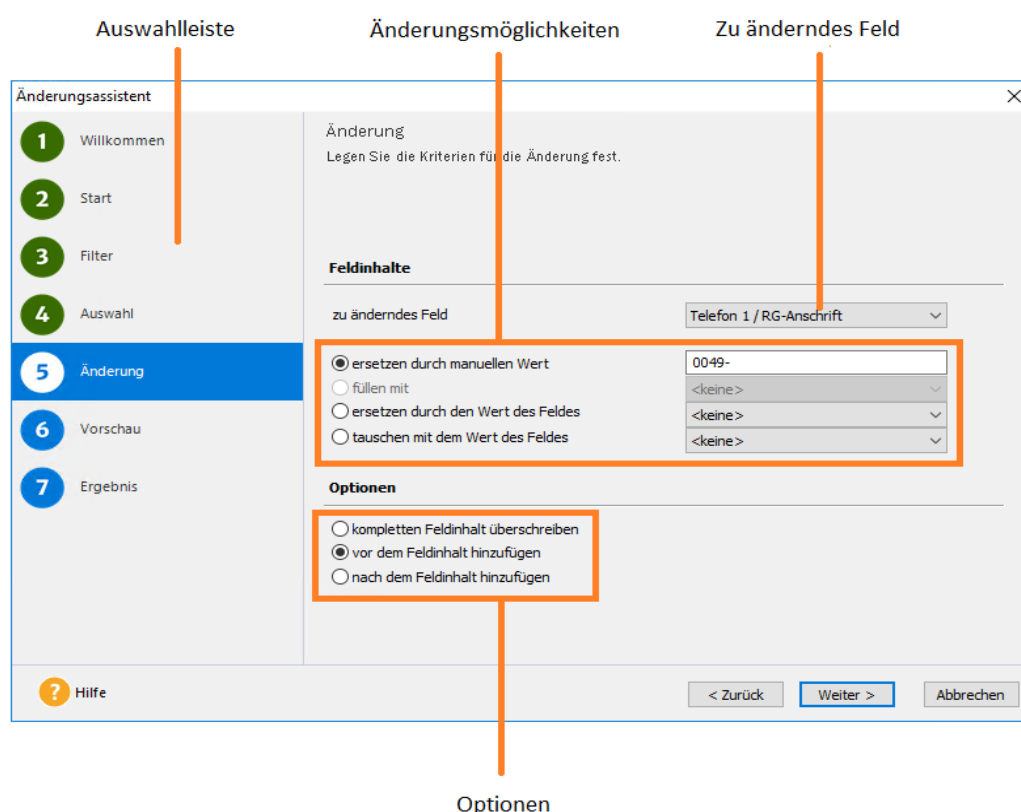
Auswahlleiste

Änderungsmöglichkeiten

Zu änderndes Feld

Änderungsassistent

1 Willkommen

2 Start

3 Filter

4 Auswahl

5 Änderung

6 Vorschau

7 Ergebnis

Änderung

Legen Sie die Kriterien für die Änderung fest.

Feldinhalte

zu änderndes Feld

Telefon 1 / RG-Anschrift

ersetzen durch manuellen Wert

0049-

füllen mit

<keine>

ersetzen durch den Wert des Feldes

<keine>

tauschen mit dem Wert des Feldes

<keine>

Optionen

kompletten Feldinhalt überschreiben

vor dem Feldinhalt hinzufügen

nach dem Feldinhalt hinzufügen

Hilfe

< Zurück

Weiter >

Abbrechen

Optionen